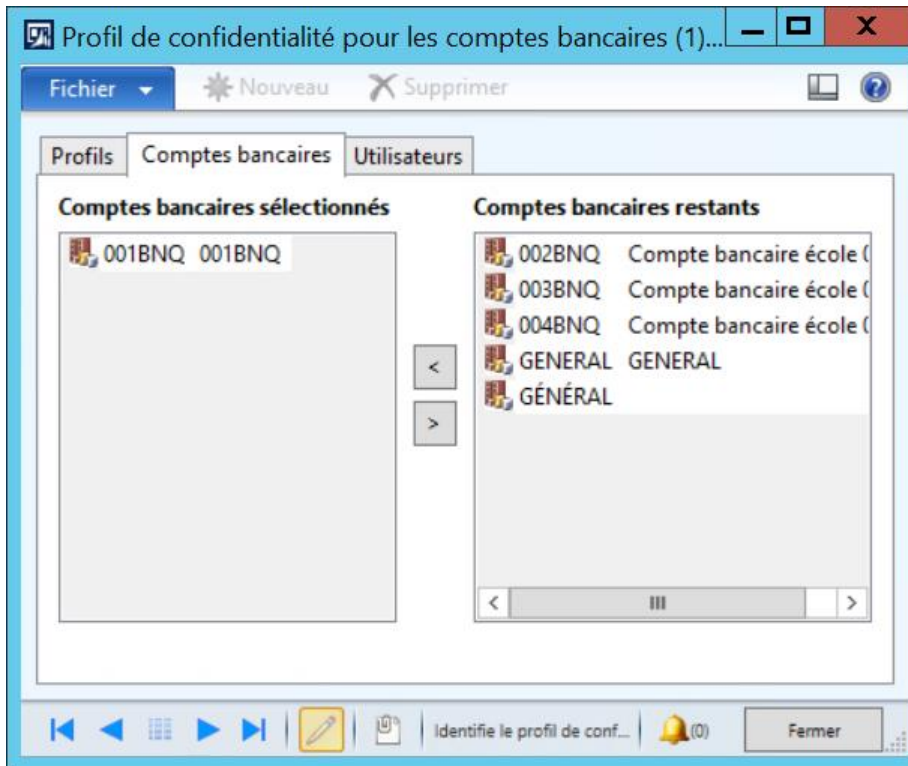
Profil de confidentialité pour les comptes bancaires (1)...

Fichier Nouveau Supprimer

Profils Comptes bancaires Utilisateurs

Comptes bancaires sélectionnés

001BNQ 001BNQ

<

>

Comptes bancaires restants

| | |
|---|---|
| 002BNQ | Compte bancaire école ( |
| 003BNQ | Compte bancaire école ( |
| 004BNQ | Compte bancaire école ( |
| GENERAL | GENERAL |
| GÉNÉRAL | |

Identifie le profil de conf... (0) Fermer